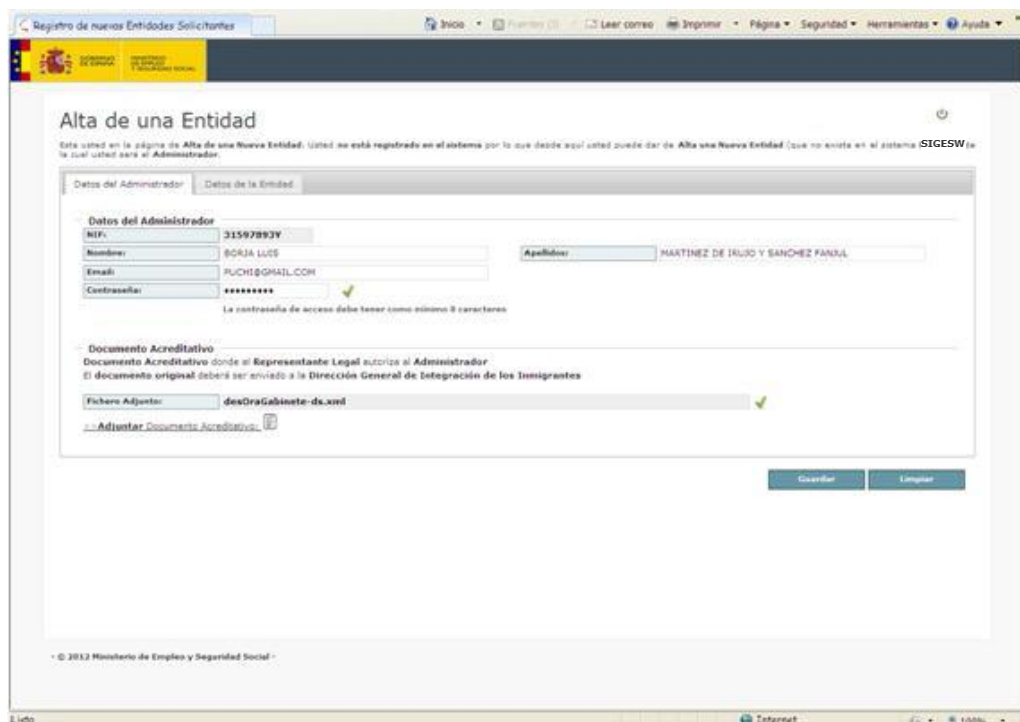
Registro de nuevas Entidades Solicitantes

Inicio · Fuentes (J) · Leer correo · Imprimir · Página · Seguridad · Herramientas · Ayuda

GOBIERNO DE ESPAÑA · MINISTERIO DE EMPLEO Y SEGURIDAD SOCIAL

Alta de una Entidad

Esta usted en la página de Alta de una Nueva Entidad. Usted no está registrado en el sistema por lo que desde aquí usted puede dar de Alta una Nueva Entidad (que no exista en el sistema SIGESW) de la cual usted será el Administrador.

Datos del Administrador | Datos de la Entidad

Datos del Administrador

| NIF: | 31597893Y | | |
|---|---|---|---|
| Nombre: | BORJA LUIS | Apellidos: | MARTINEZ DE IRUJO Y SANCHEZ FANJUL |
| Email: | PUCHI@GMAIL.COM | | |
| Contraseña: | ••••••••• | | |

La contraseña de acceso debe tener como mínimo 8 caracteres

Documento Acreditativo

Documento Acreditativo donde el Representante Legal autoriza al Administrador

El documento original deberá ser enviado a la Dirección General de Integración de los Inmigrantes

| Fichero Adjunto: | desOraGabinete-ds.xml |
|---|---|

>>Adjuntar Documento Acreditativo:

Guardar · Limpiar

- © 2012 Ministerio de Empleo y Seguridad Social -

Listo · Internet · 100%